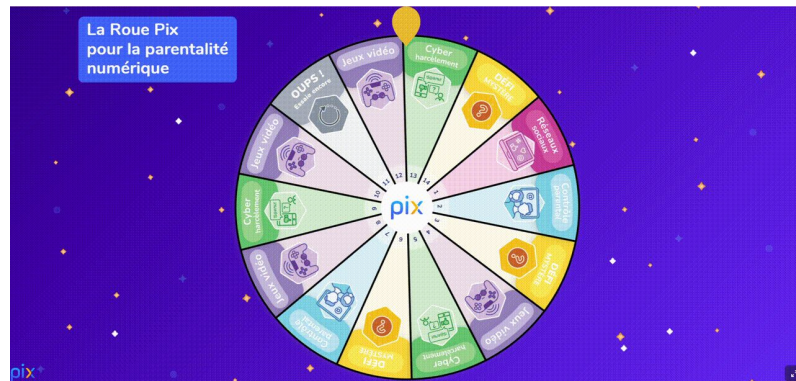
La Roue Pix pour la parentalité numérique

Jeux vidéo
Cyber harcèlement
DÉFI MYSTÈRE
Réseaux sociaux
Contrôle parental
DÉFI MYSTÈRE
Jeux vidéo
Cyber harcèlement
DÉFI MYSTÈRE
Contrôle parental
Jeux vidéo
Cyber harcèlement
Jeux vidéo
OUPS ! Essaie encore

13 14 1 2 3 4 5 6 7 8 9 10 11 12

pix

pix